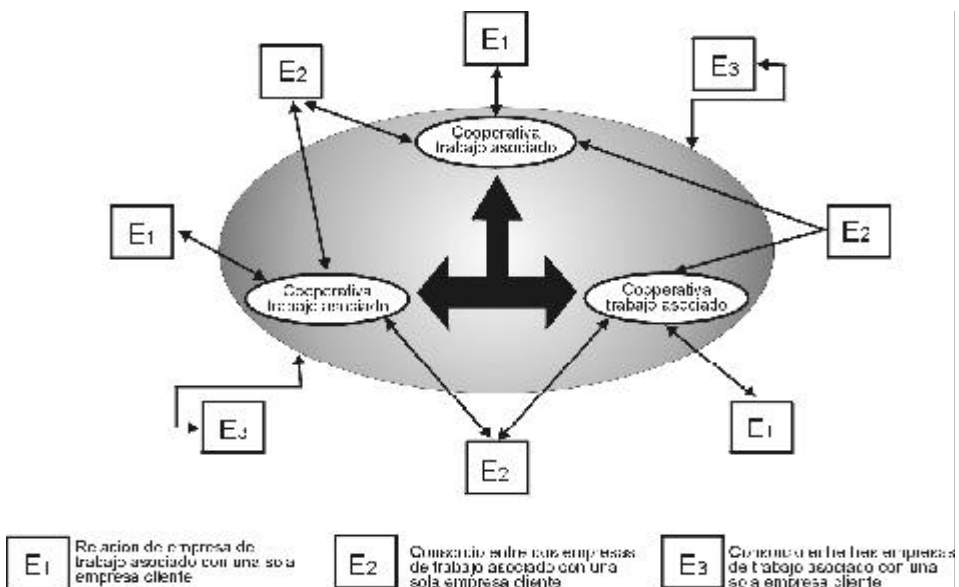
E1

E2

E3

Cooperativa trabajo asociado

E1

E2

Cooperativa trabajo asociado

Cooperativa trabajo asociado

E3

E1

E2

E1 Relacion de empresa de trabajo asociado con una sola empresa cliente

E2 Consorcio entre dos empresas de trabajo asociado con una sola empresa cliente

E3 Consorcio entre tres empresas de trabajo asociado con una sola empresa cliente